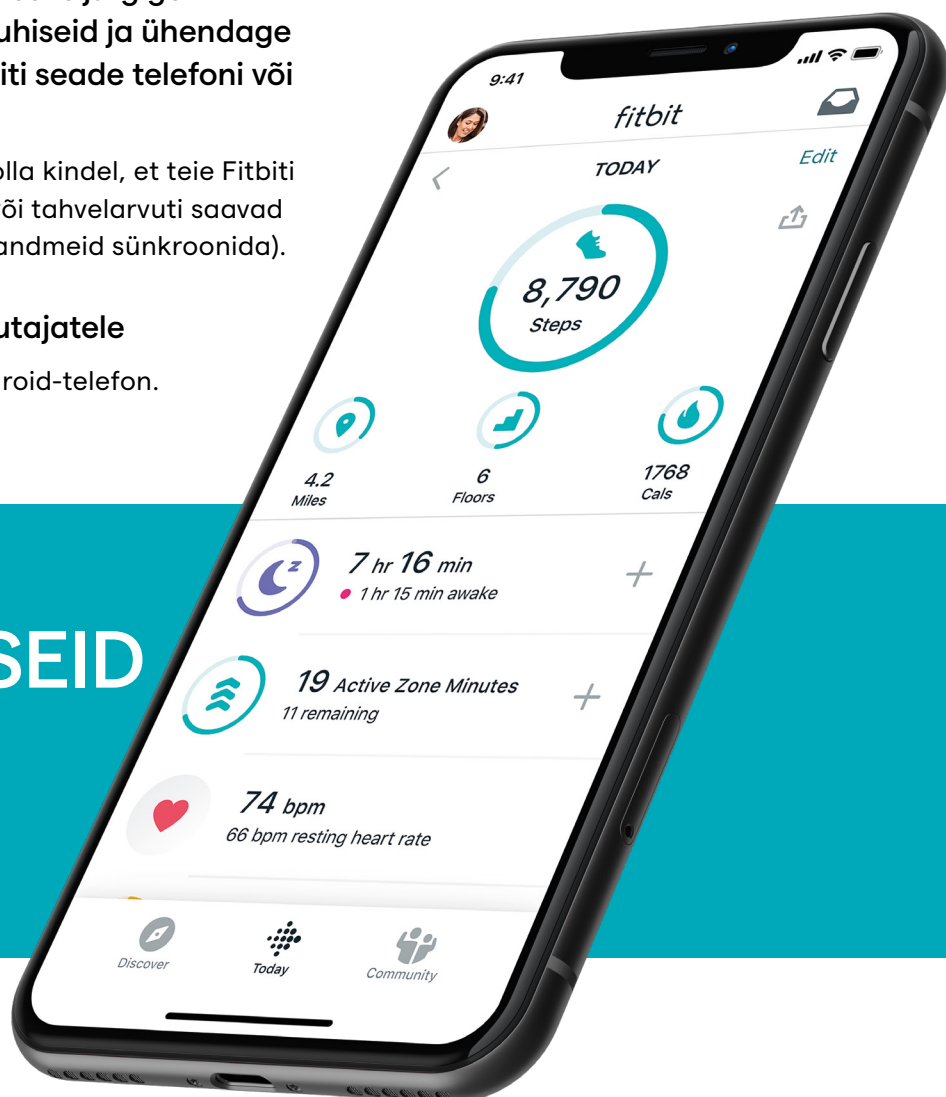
uhiseid ja ühendage
iti seade telefoni või

olla kindel, et teie Fitbiti
õi tahvelarvuti saavad
andmeid sünkroonida).

utajatele

roid-telefon.

SEID

9:41

fitbit

TODAY

Edit

8,790
Steps

4.2
Miles

6
Floors

1768
Cals

7 hr 16 min
1 hr 15 min awake

19 Active Zone Minutes
11 remaining

74 bpm
66 bpm resting heart rate

Discover

Today

Community